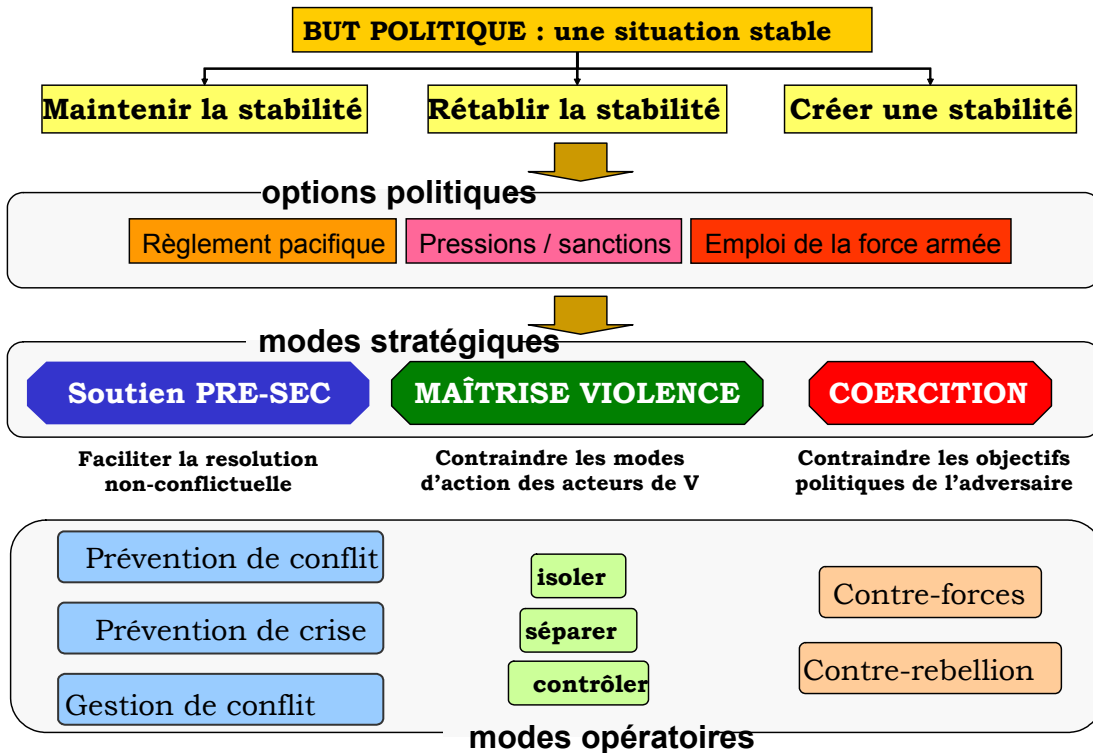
BUT POLITIQUE : une situation stable

Maintenir la stabilité

Rétablir la stabilité

Créer une stabilité

options politiques

Règlement pacifique

Pressions / sanctions

Emploi de la force armée

modes stratégiques

Soutien PRE-SEC

MAÎTRISE VIOLENCE

COERCITION

Faciliter la resolution non-conflictuelle

Contraindre les modes d'action des acteurs de V

Contraindre les objectifs politiques de l'adversaire

Prévention de conflit

Prévention de crise

Gestion de conflit

isoler

séparer

contrôler

Contre-forces

Contre-rebellion

modes opératoires